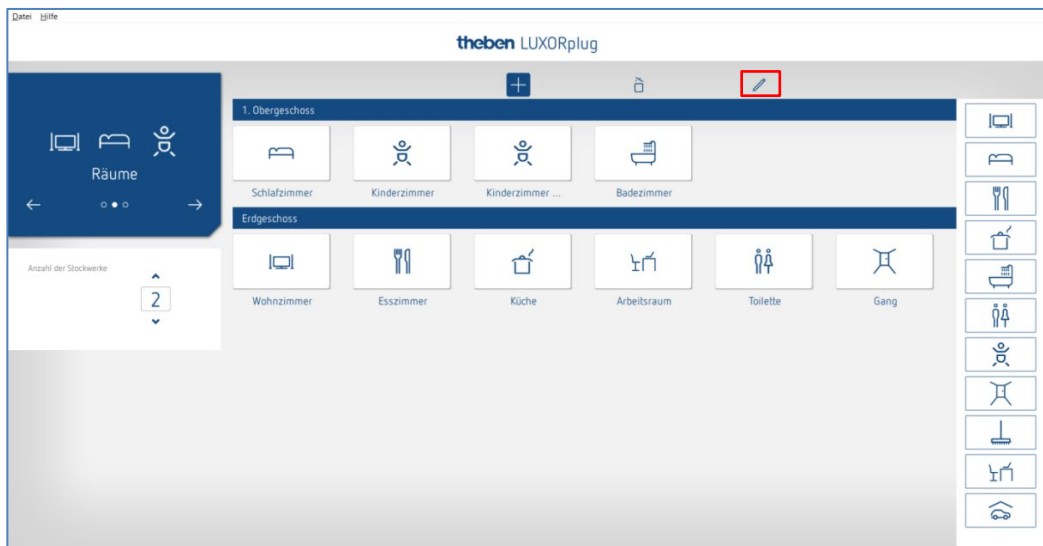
Datei Hilfe

theben LUXORplug

Räume

Anzahl der Stockwerke

2

1. Obergeschoss

Schlafzimmer

Kinderzimmer

Kinderzimmer ...

Badezimmer

Erdgeschoss

Wohnzimmer

Esszimmer

Küche

Arbeitsraum

Toilette

Gang